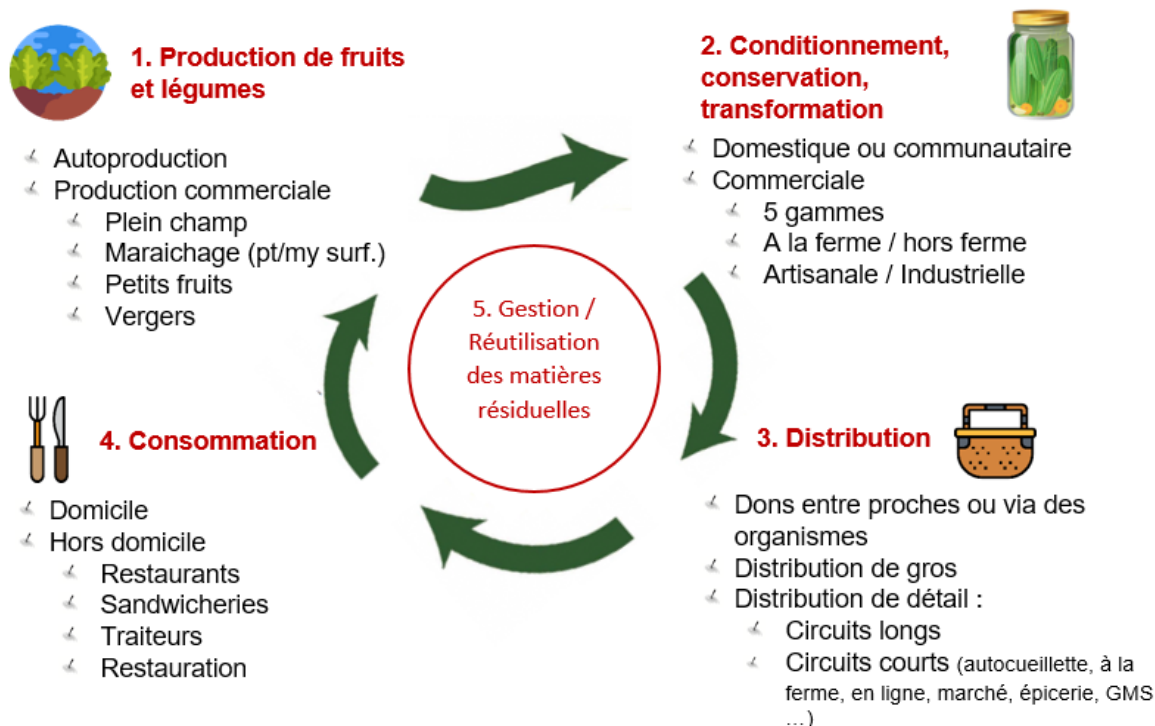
1. Production de fruits et légumes

- Autoproduction
- Production commerciale
  - Plein champ
  - Maraichage (pt/my surf.)
  - Petits fruits
  - Vergers

2. Conditionnement, conservation, transformation

- Domestique ou communautaire
- Commerciale
  - 5 gammes
  - A la ferme / hors ferme
  - Artisanale / Industrielle

5. Gestion / Réutilisation des matières résiduelles

4. Consommation

- Domicile
- Hors domicile
  - Restaurants
  - Sandwicheries
  - Traiteurs
  - Restauration

3. Distribution

- Dons entre proches ou via des organismes
- Distribution de gros
- Distribution de détail :
  - Circuits longs
  - Circuits courts (autocueillette, à la ferme, en ligne, marché, épicerie, GMS …)